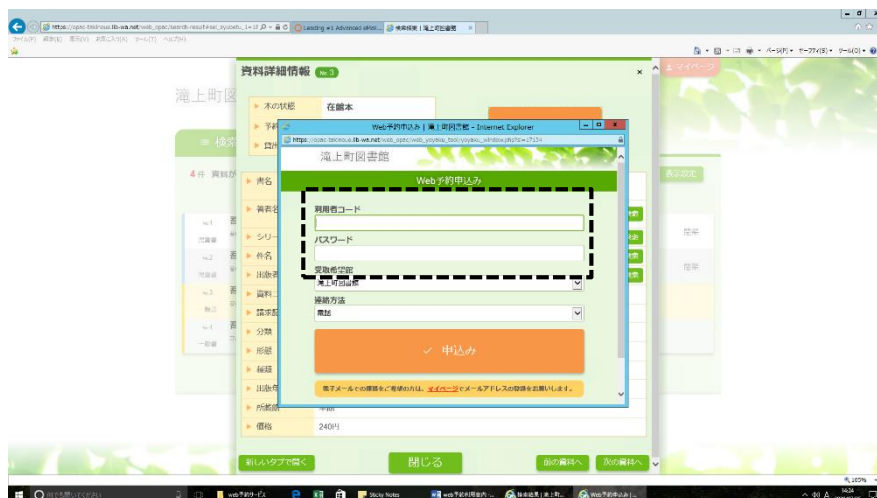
https://opac-takinoue.lib-wa.net/web_opac/search-result#sel_sysseh...
Landing #1 Advanced eMol...
検索候補 | 滝上町図書館
ファイル(F) 編集(E) 表示(V) お気に入り(A) ツール(T) ヘルプ(H)

資料詳細情報 No.3
滝上町図
本の状態
在館本
予約
貸出
Web予約申込み | 滝上町図書館 - Internet Explorer
https://opac-takinoue.lib-wa.net/web_opac/web_yoyaku_tool/yoyaku_window.php?id=17534
滝上町図書館
Web予約申込み
利用者コード
パスワード
受取希望館
滝上町図書館
連絡方法
電話
✓ 申込み
電子メールでの連絡をご希望の方は、マイページでメールアドレスの登録をお願いします。
書名
著者名
シリーズ
件名
出版者
資料
請求記号
分類
形態
種類
出版年
所蔵館
価格
240円
4件 資料が
表示設定
マイページ
新しいタブで開く
閉じる
前の資料へ
次の資料へ
105%